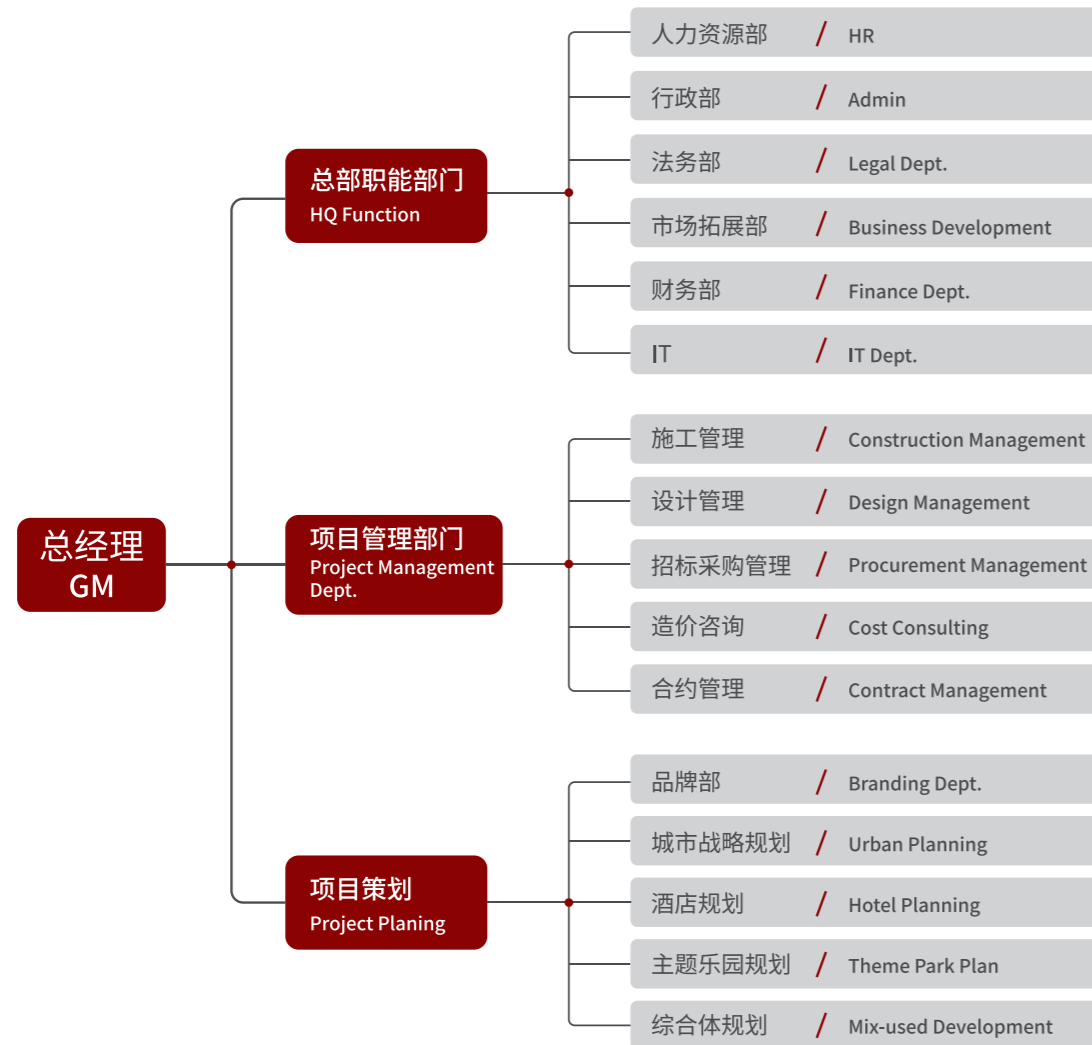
总经理
GM

总部职能部门
HQ Function

人力资源部 / HR
行政部 / Admin
法务部 / Legal Dept.
市场拓展部 / Business Development
财务部 / Finance Dept.
IT / IT Dept.

项目管理部门
Project Management Dept.

施工管理 / Construction Management
设计管理 / Design Management
招标采购管理 / Procurement Management
造价咨询 / Cost Consulting
合约管理 / Contract Management

项目策划
Project Planing

品牌部 / Branding Dept.
城市战略规划 / Urban Planning
酒店规划 / Hotel Planning
主题乐园规划 / Theme Park Plan
综合体规划 / Mix-used Development